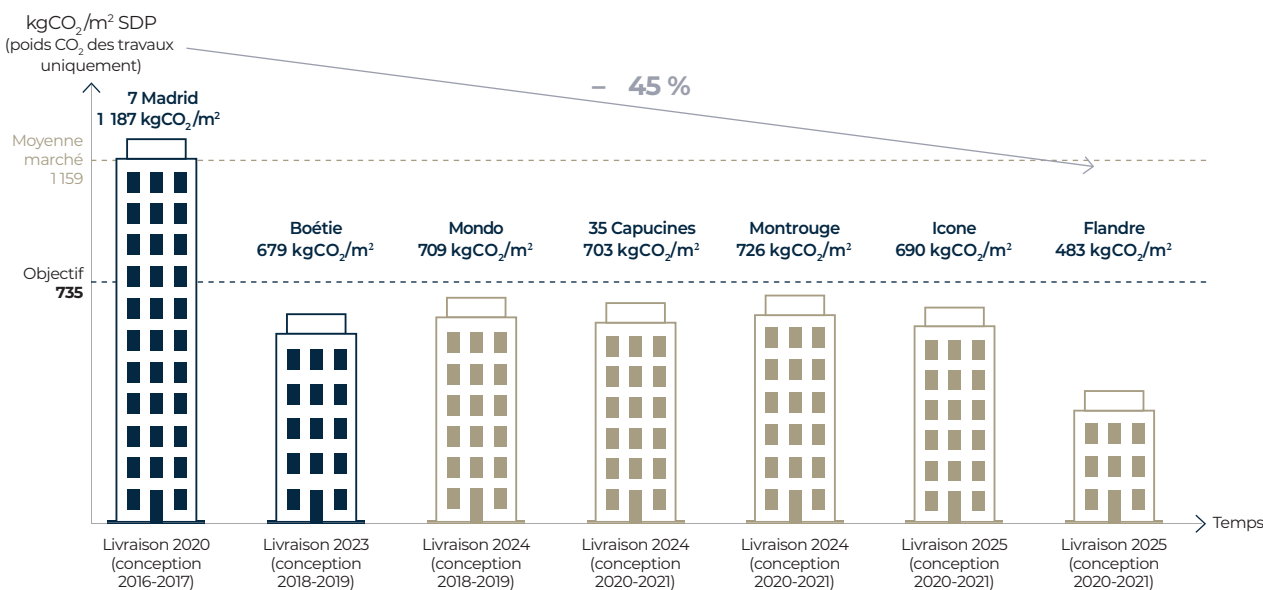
$kgCO_2/m^2$ SDP (poids $CO_2$ des travaux uniquement)

– 45 %

Moyenne marché 1 159

Objectif 735

7 Madrid 1 187 $kgCO_2/m^2$

Boétie 679 $kgCO_2/m^2$

Mondo 709 $kgCO_2/m^2$

35 Capucines 703 $kgCO_2/m^2$

Montrouge 726 $kgCO_2/m^2$

Icone 690 $kgCO_2/m^2$

Flandre 483 $kgCO_2/m^2$

Temps

Livraison 2020 (conception 2016-2017)

Livraison 2023 (conception 2018-2019)

Livraison 2024 (conception 2018-2019)

Livraison 2024 (conception 2020-2021)

Livraison 2024 (conception 2020-2021)

Livraison 2025 (conception 2020-2021)

Livraison 2025 (conception 2020-2021)